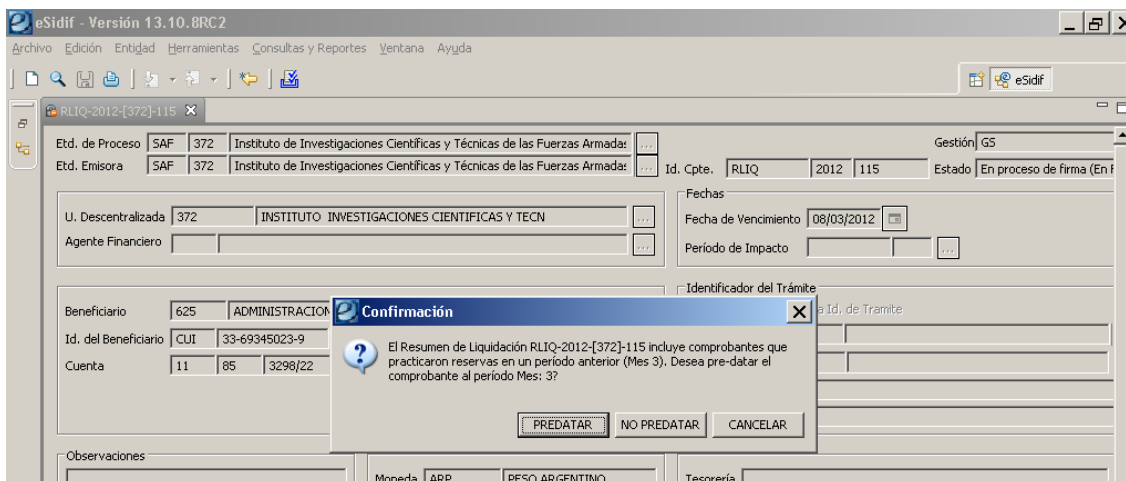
eSidif - Versión 13.10.8RC2

Archivo Edición Entidad Herramientas Consultas y Reportes Ventana Ayuda

eSidif

RLIQ-2012-[372]-115

Etd. de Proceso SAF 372 Instituto de Investigaciones Científicas y Técnicas de las Fuerzas Armadas

Gestión GS

Etd. Emisora SAF 372 Instituto de Investigaciones Científicas y Técnicas de las Fuerzas Armadas

Id. Cpte. RLIQ 2012 115

Estado En proceso de firma (En F

Fechas

U. Descentralizada 372 INSTITUTO INVESTIGACIONES CIENTIFICAS Y TECN

Fecha de Vencimiento 08/03/2012

Agente Financiero

Período de Impacto

Identificador del Trámite

Beneficiario 625 ADMINISTRACION

Id. del Beneficiario CUI 33-69345023-9

Cuenta 11 85 3298/22

a Id. de Tramite

Confirmación

El Resumen de Liquidación RLIQ-2012-[372]-115 incluye comprobantes que practicaron reservas en un período anterior (Mes 3). Desea pre-datar el comprobante al período Mes: 3?

PREDATAR NO PREDATAR CANCELAR

Observaciones

Moneda ARP PESO ARGENTINO

Tesorería